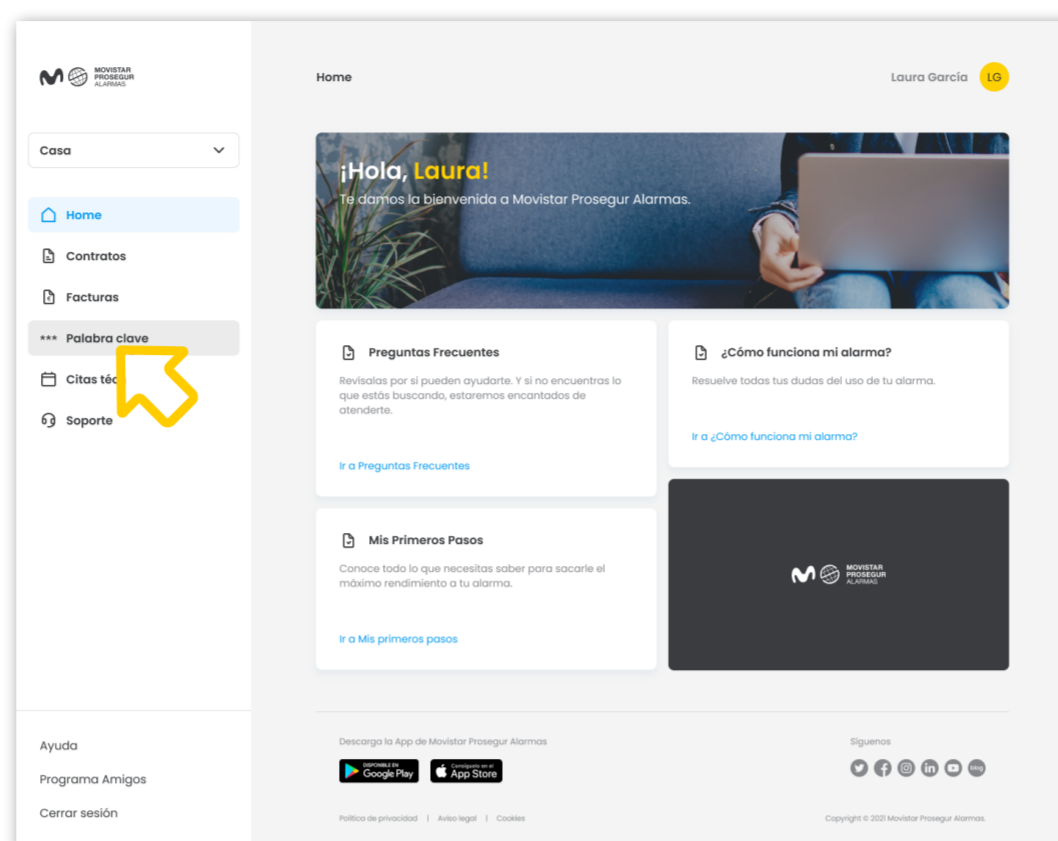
MOVISTAR PROSEGUR ALARMAS

Casa

Home

Contratos

Facturas

*** Palabra clave

Citas téc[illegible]

Soporte

Ayuda

Programa Amigos

Cerrar sesión

Home

Laura García LG

¡Hola, Laura!

Te damos la bienvenida a Movistar Prosegur Alarmas.

Preguntas Frecuentes

Revísalas por si pueden ayudarte. Y si no encuentras lo que estás buscando, estaremos encantados de atenderte.

Ir a Preguntas Frecuentes

¿Cómo funciona mi alarma?

Resuelve todas tus dudas del uso de tu alarma.

Ir a ¿Cómo funciona mi alarma?

Mis Primeros Pasos

Conoce todo lo que necesitas saber para sacarle el máximo rendimiento a tu alarma.

Ir a Mis primeros pasos

MOVISTAR PROSEGUR ALARMAS

Descarga la App de Movistar Prosegur Alarmas

DISPONIBLE EN Google Play

Consíguelo en el App Store

Síguenos

blog

Política de privacidad | Aviso legal | Cookies

Copyright © 2021 Movistar Prosegur Alarmas.